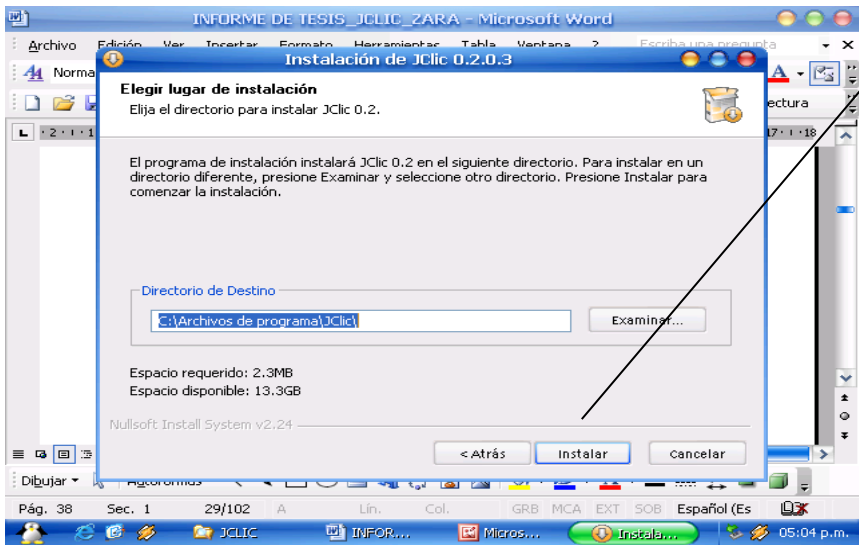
INFORME DE TESIS_JCLIC_ZARA - Microsoft Word

Archivo Edición Ver Insertar Formato Herramientas Tabla Ventana ? Escriba una pregunta

Norma

ectura

Instalación de JClic 0.2.0.3

Elegir lugar de instalación
Elija el directorio para instalar JClic 0.2.

El programa de instalación instalará JClic 0.2 en el siguiente directorio. Para instalar en un directorio diferente, presione Examinar y seleccione otro directorio. Presione Instalar para comenzar la instalación.

Directorio de Destino

C:\Archivos de programa\JClic\

Examinar...

Espacio requerido: 2.3MB
Espacio disponible: 13.3GB

Nullsoft Install System v2.24

< Atrás Instalar Cancelar

Dibujar Autoformas

Pág. 38 Sec. 1 29/102 A Lín. Col. GRB MCA EXT SOB Español (Es

JCLIC INFOR... Micros... Instala... 05:04 p.m.